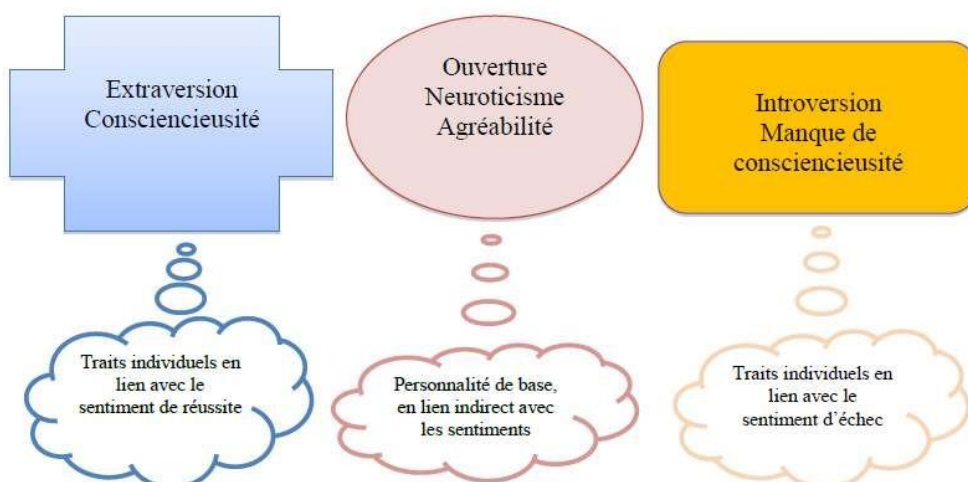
Extraversion
Consciencieusité

Ouverture
Neuroticisme
Agréabilité

Introversion
Manque de
consciencieusité

Traits individuels en lien avec le sentiment de réussite

Personnalité de base, en lien indirect avec les sentiments

Traits individuels en lien avec le sentiment d'échec